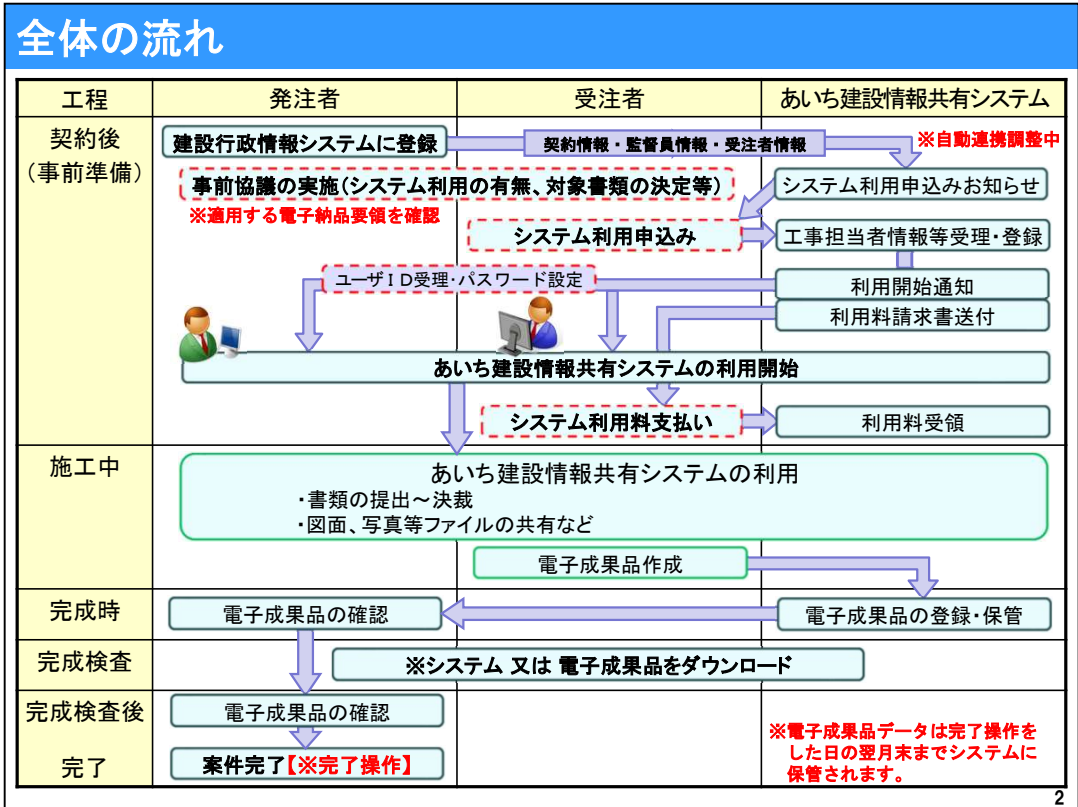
全体の流れ

工程

発注者

受注者

あいち建設情報共有システム

契約後（事前準備）

建設行政情報システムに登録

契約情報・監督員情報・受注者情報

※自動連携調整中

事前協議の実施（システム利用の有無、対象書類の決定等）

※適用する電子納品要領を確認

システム利用申込みお知らせ

システム利用申込み

工事担当者情報等受理・登録

ユーザＩＤ受理・パスワード設定

利用開始通知

利用料請求書送付

あいち建設情報共有システムの利用開始

システム利用料支払い

利用料受領

施工中

あいち建設情報共有システムの利用
・書類の提出～決裁
・図面、写真等ファイルの共有など

電子成果品作成

完成時

電子成果品の確認

電子成果品の登録・保管

完成検査

※システム 又は 電子成果品をダウンロード

完成検査後

電子成果品の確認

完了

案件完了【※完了操作】

※電子成果品データは完了操作をした日の翌月末までシステムに保管されます。

2